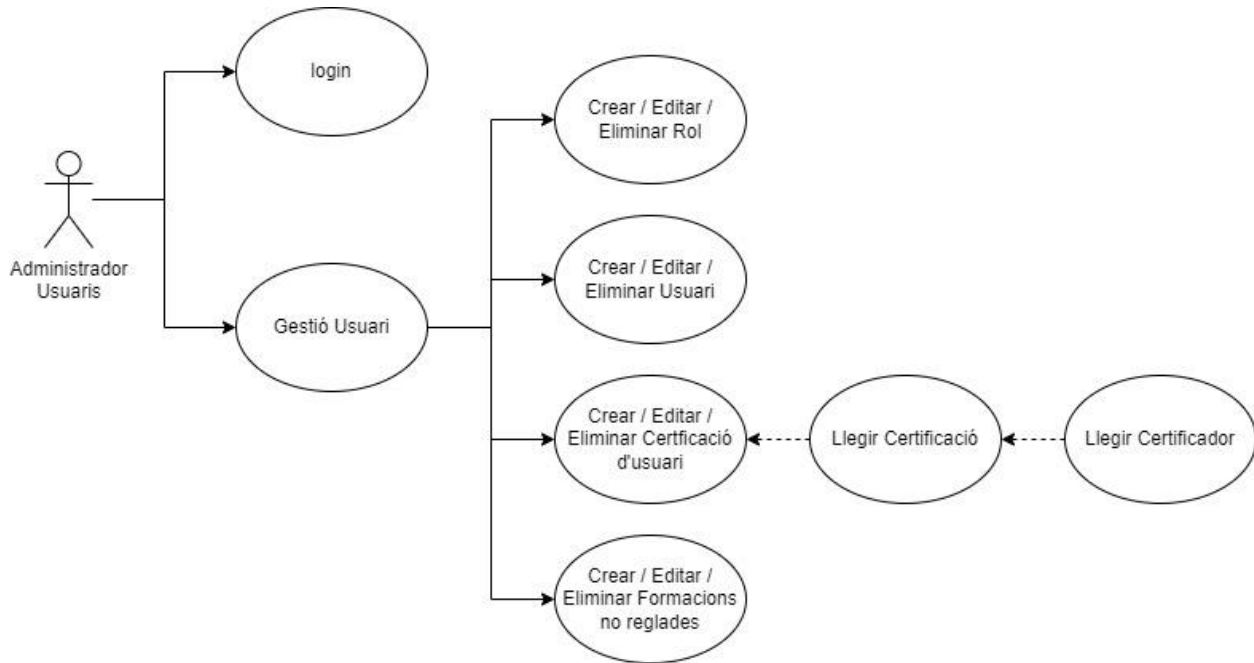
Administrador Usuaris

login

Gestió Usuari

Crear / Editar / Eliminar Rol

Crear / Editar / Eliminar Usuari

Crear / Editar / Eliminar Certficació d'usuari

Llegir Certificació

Llegir Certificador

Crear / Editar / Eliminar Formacions no reglades